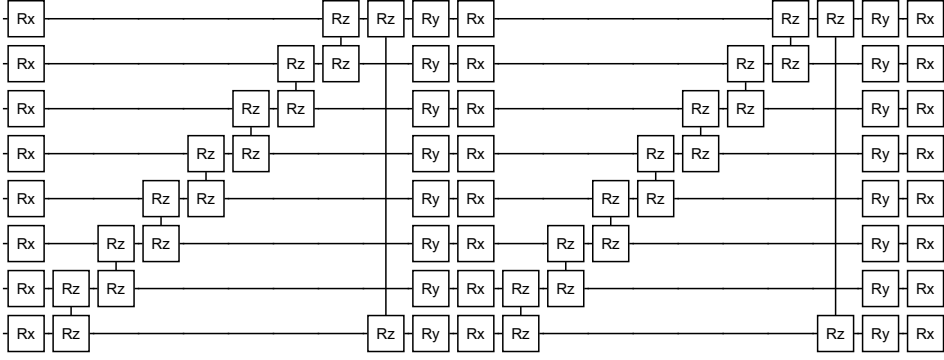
Rx Rz Rz Ry Rx Rz Rz Ry Rx
Rx Rz Rz Ry Rx Rz Rz Ry Rx
Rx Rz Rz Ry Rx Rz Rz Ry Rx
Rx Rz Rz Ry Rx Rz Rz Ry Rx
Rx Rz Rz Ry Rx Rz Rz Ry Rx
Rx Rz Rz Ry Rx Rz Rz Ry Rx
Rx Rz Rz Ry Rx Rz Rz Ry Rx
Rx Rz Rz Ry Rx Rz Rz Ry Rx